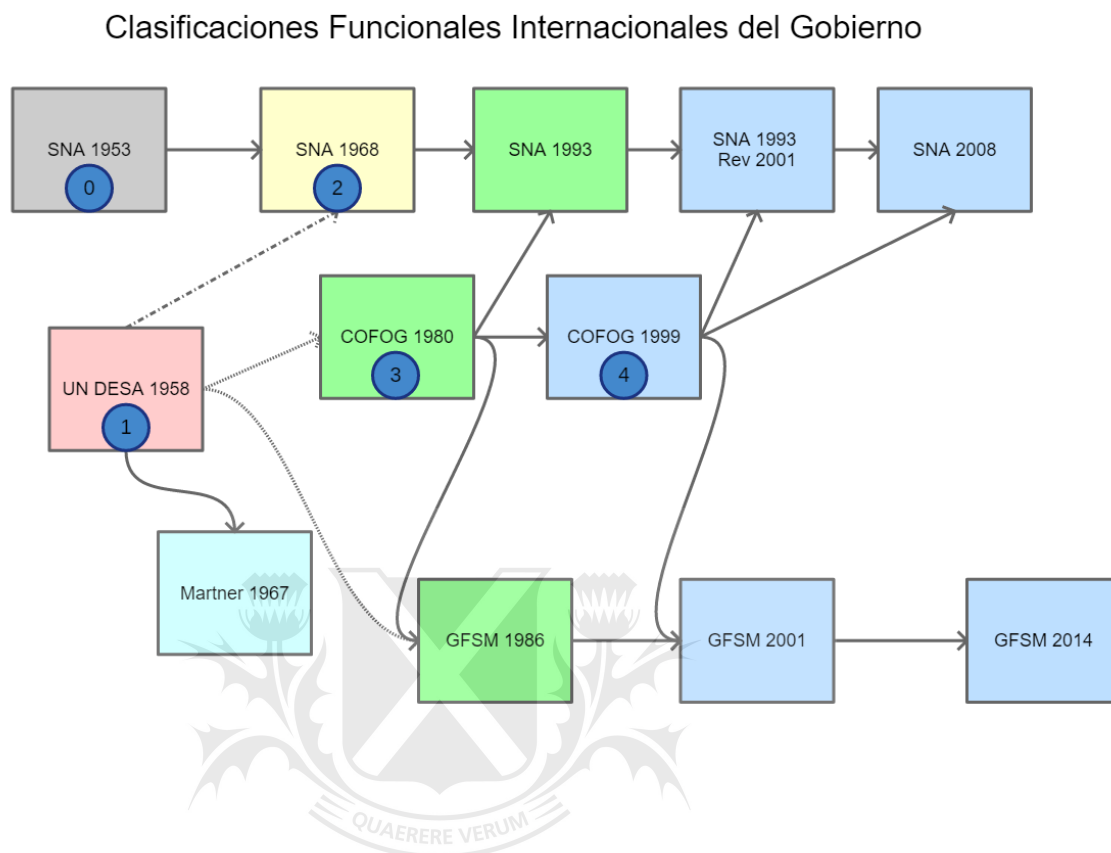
Clasificaciones Funcionales Internacionales del Gobierno

SNA 1953
0

SNA 1968
2

SNA 1993

SNA 1993
Rev 2001

SNA 2008

UN DESA 1958
1

COFOG 1980
3

COFOG 1999
4

Martner 1967

GFSM 1986

GFSM 2001

GFSM 2014

QUAERERE VERUM